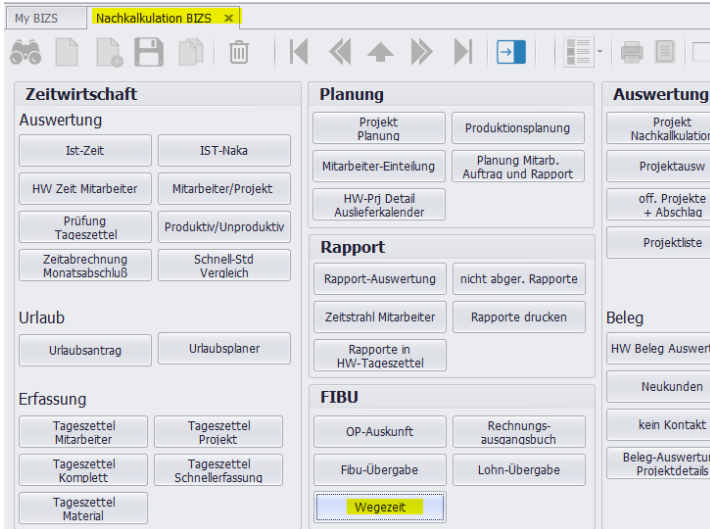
My BIZS | Nachkalkulation BIZS ×

Zeitwirtschaft
Auswertung
Ist-Zeit
IST-Naka
HW Zeit Mitarbeiter
Mitarbeiter/Projekt
Prüfung Tageszettel
Produktiv/Unproduktiv
Zeitabrechnung Monatsabschluß
Schnell-Std Vergleich

Urlaub
Urlaubsantrag
Urlaubsplaner

Erfassung
Tageszettel Mitarbeiter
Tageszettel Projekt
Tageszettel Komplett
Tageszettel Schnellerfassung
Tageszettel Material

Planung
Projekt Planung
Produktionsplanung
Mitarbeiter-Einteilung
Planung Mitarb. Auftrag und Rapport
HW-Prj Detail Auslieferkalender

Rapport
Rapport-Auswertung
nicht abger. Rapporte
Zeitstrahl Mitarbeiter
Rapporte drucken
Rapporte in HW-Tageszettel

FIBU
OP-Auskunft
Rechnungs-ausgangsbuch
Fibu-Übergabe
Lohn-Übergabe
Wegezeit

Auswertung
Projekt Nachkalkulation
Projektausw
off. Projekte + Abschlag
Projektliste

Beleg
HW Beleg Auswert
Neukunden
kein Kontakt
Beleg-Auswertung Projektdetails